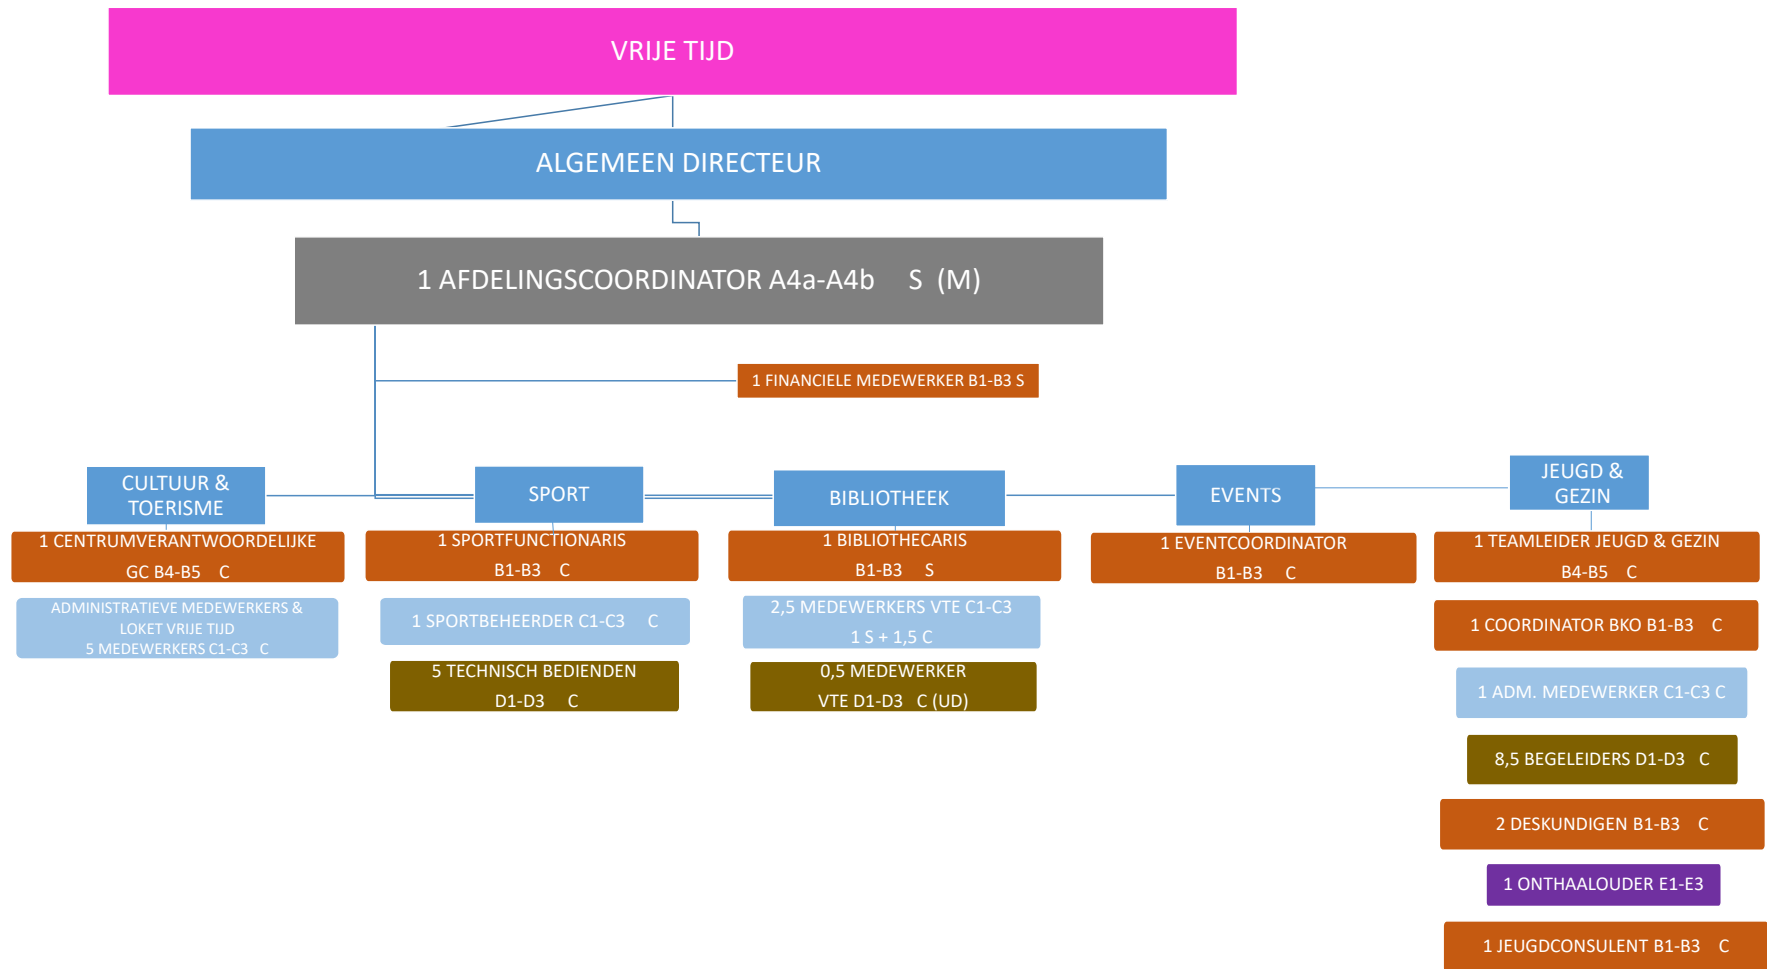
VRIJE TIJD

ALGEMEEN DIRECTEUR

1 AFDELINGSCOORDINATOR A4a-A4b S (M)

1 FINANCIELE MEDEWERKER B1-B3 S

CULTUUR & TOERISME

1 CENTRUMVERANTWOORDELIJKE GC B4-B5 C

ADMINISTRATIEVE MEDEWERKERS & LOKET VRIJE TIJD
5 MEDEWERKERS C1-C3 C

SPORT

1 SPORTFUNCTIONARIS B1-B3 C

1 SPORTBEHEERDER C1-C3 C

5 TECHNISCH BEDIENDEN D1-D3 C

BIBLIOTHEEK

1 BIBLIOTHECARIS B1-B3 S

2,5 MEDEWERKERS VTE C1-C3
1 S + 1,5 C

0,5 MEDEWERKER VTE D1-D3 C (UD)

EVENTS

1 EVENTCOORDINATOR B1-B3 C

JEUGD & GEZIN

1 TEAMLEIDER JEUGD & GEZIN B4-B5 C

1 COORDINATOR BKO B1-B3 C

1 ADM. MEDEWERKER C1-C3 C

8,5 BEGELEIDERS D1-D3 C

2 DESKUNDIGEN B1-B3 C

1 ONTHAALOUDER E1-E3

1 JEUGDCONSULENT B1-B3 C